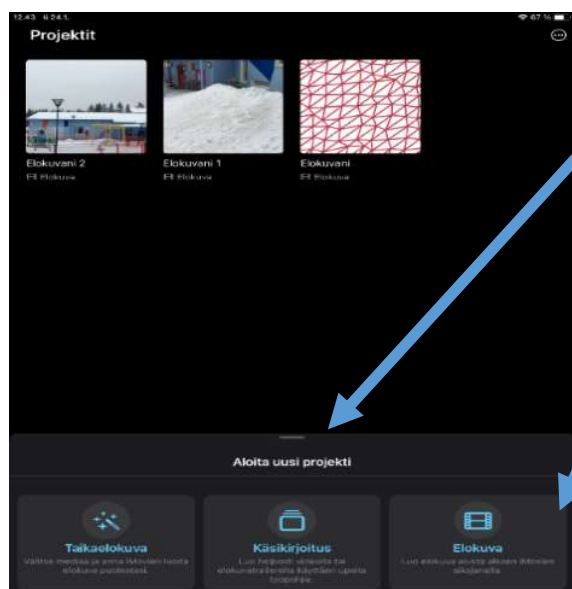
12.43 ti 24.1.

67 %

Projektit

Elokuvani 2
Elokuva

Elokuvani 1
Elokuva

Elokuvani
Elokuva

Aloita uusi projekti

Taikaelokuva
Valitse mediaa ja anna iMovien luoda elokuva puolestasi.

Käsikirjoitus
Luo helposti videoita tai elokuvatrailereita käyttäen upeita lo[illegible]pohjia.

Elokuva
Luo elokuva alusta alkaen iMovien aikajanalla.